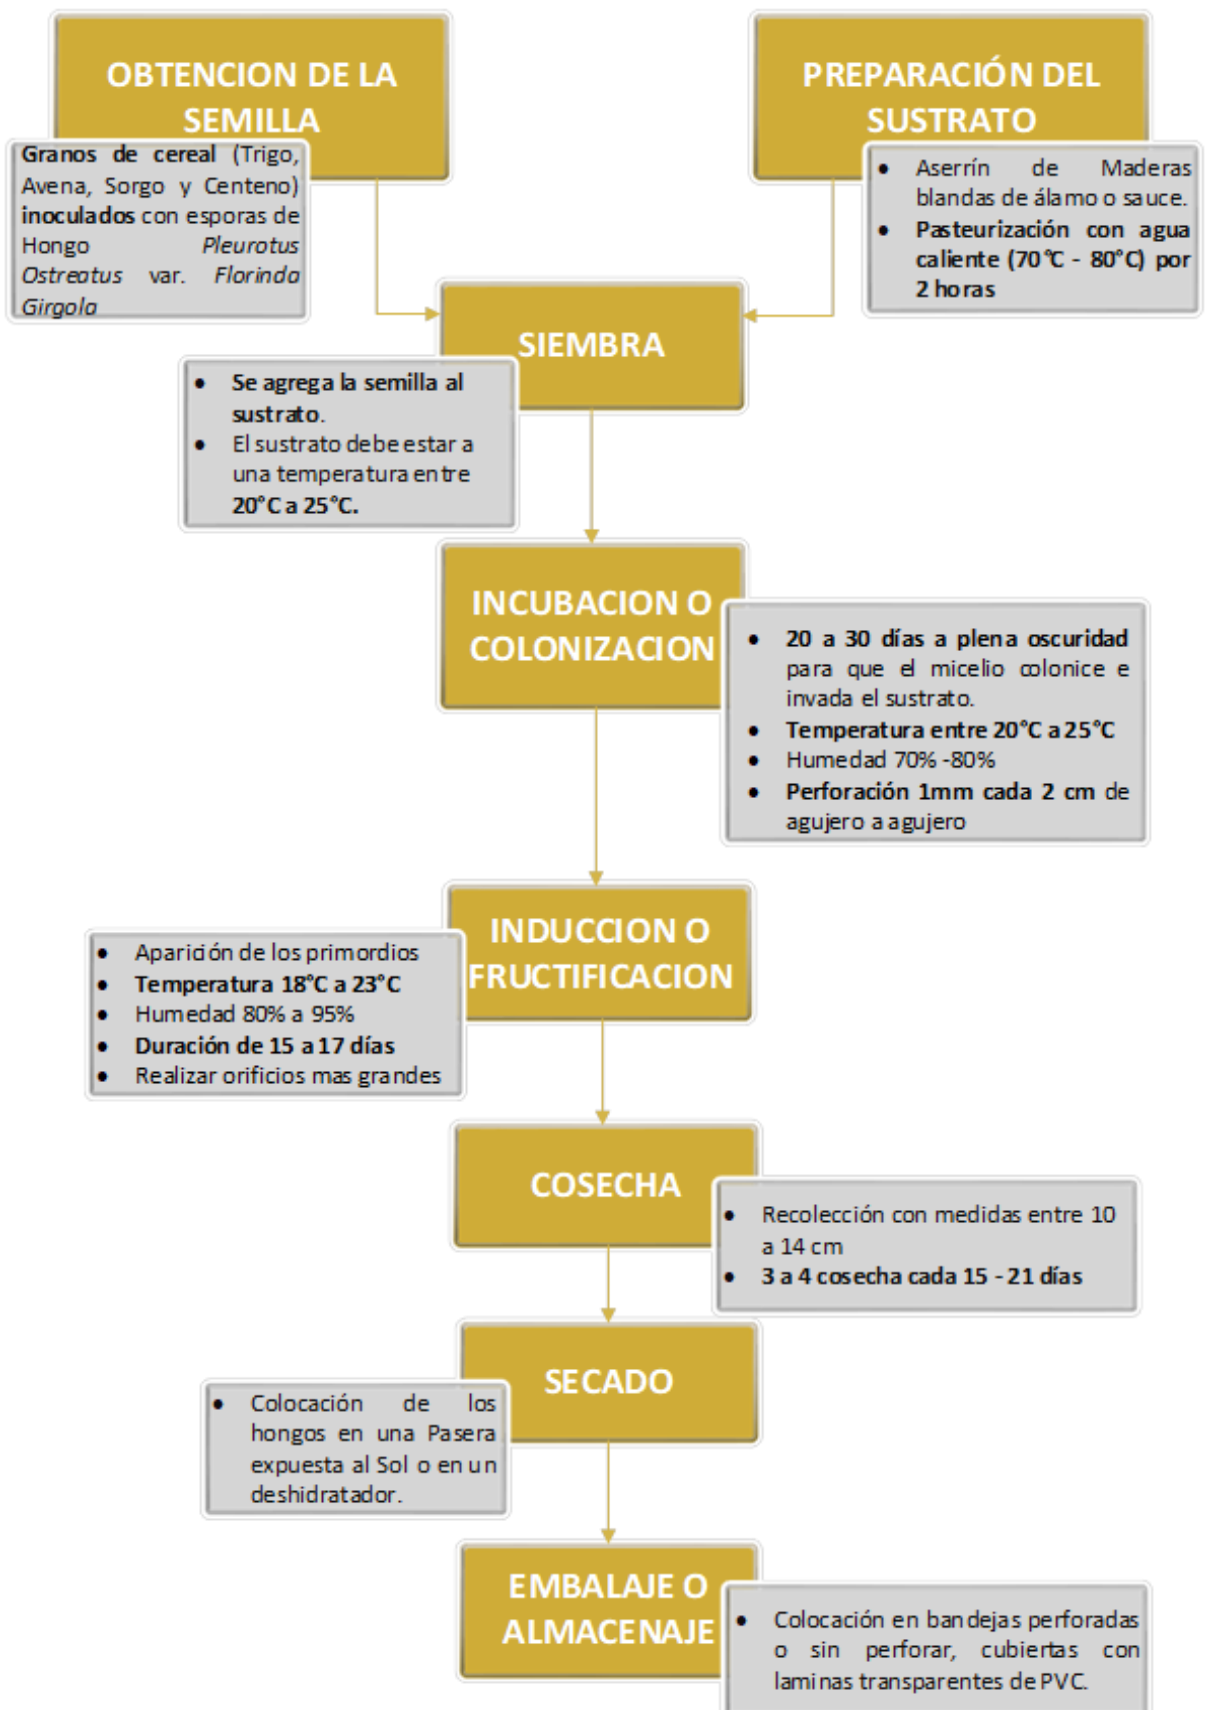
OBTENCION DE LA SEMILLA

Granos de cereal (Trigo, Avena, Sorgo y Centeno) inoculados con esporas de Hongo *Pleurotus Ostreotus* var. *Florinda Girgola*

PREPARACIÓN DEL SUSTRATO

- Aserrín de Maderas blandas de álamo o sauce.
- Pasteurización con agua caliente (70°C - 80°C) por 2 horas

SIEMBRA

- Se agrega la semilla al sustrato.
- El sustrato debe estar a una temperatura entre 20°C a 25°C.

INCUBACION O COLONIZACION

- 20 a 30 días a plena oscuridad para que el micelio colonice e invada el sustrato.
- Temperatura entre 20°C a 25°C
- Humedad 70% -80%
- Perforación 1mm cada 2 cm de agujero a agujero

INDUCCION O FRUCTIFICACION

- Aparición de los primordios
- Temperatura 18°C a 23°C
- Humedad 80% a 95%
- Duración de 15 a 17 días
- Realizar orificios mas grandes

COSECHA

- Recolección con medidas entre 10 a 14 cm
- 3 a 4 cosecha cada 15 - 21 días

SECADO

- Colocación de los hongos en una Pasera expuesta al Sol o en un deshidratador.

EMBALAJE O ALMACENAJE

- Colocación en bandejas perforadas o sin perforar, cubiertas con laminas transparentes de PVC.